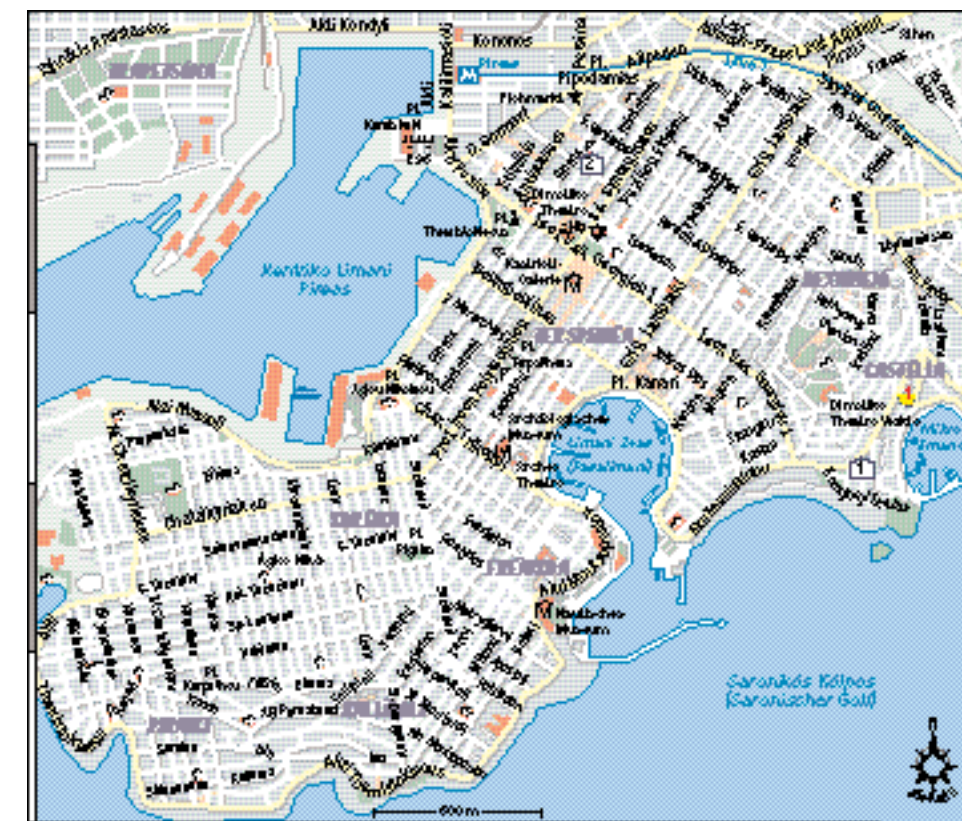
Akti Kondyli
Akti Kalimasioti
Kanaros
Piraeus
Pl. Ippodamias
Pireas
Kentriko Limani Pireos
Pl. Karaiskaki
Theatro
Dimotiko Theatro
Archäologisches Museum
Limani Zeas (Pasalimani)
Pl. Kanari
Kastella
Dimotiko Theatro Veaki
Mikro Limani
Akti Moutsopoulou
Nautisches Museum
Saronikos Kolpos (Saronischer Golf)
Akti Themistokleous
Pl. Terpsithea
Pl. Agios Nikolaos
Pl. Korais
Pl. Kanari
Pl. Pyrrhidu
Akti Miaouli
Pl. Agia Triada
Pl. Fratzi
Kastella
Pl.
600 m
1
2
N